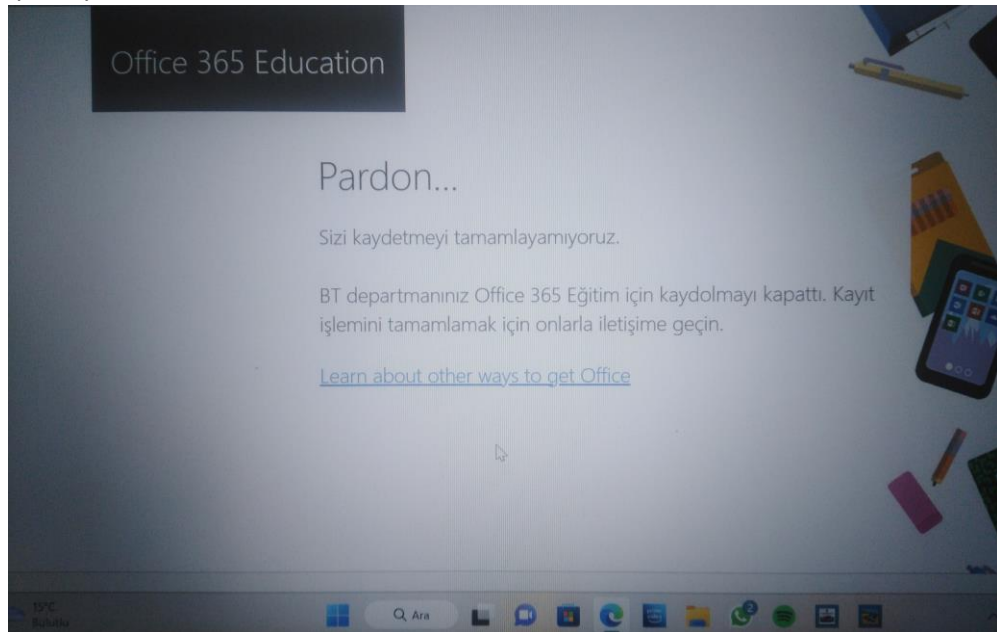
Office 365 Education

Pardon...

Sizi kaydetmeyi tamamlayamıyoruz.

BT departmanınız Office 365 Eğitim için kaydolmayı kapattı. Kayıt işlemini tamamlamak için onlarla iletişime geçin.

Learn about other ways to get Office

15°C
Bulutlu

Ara